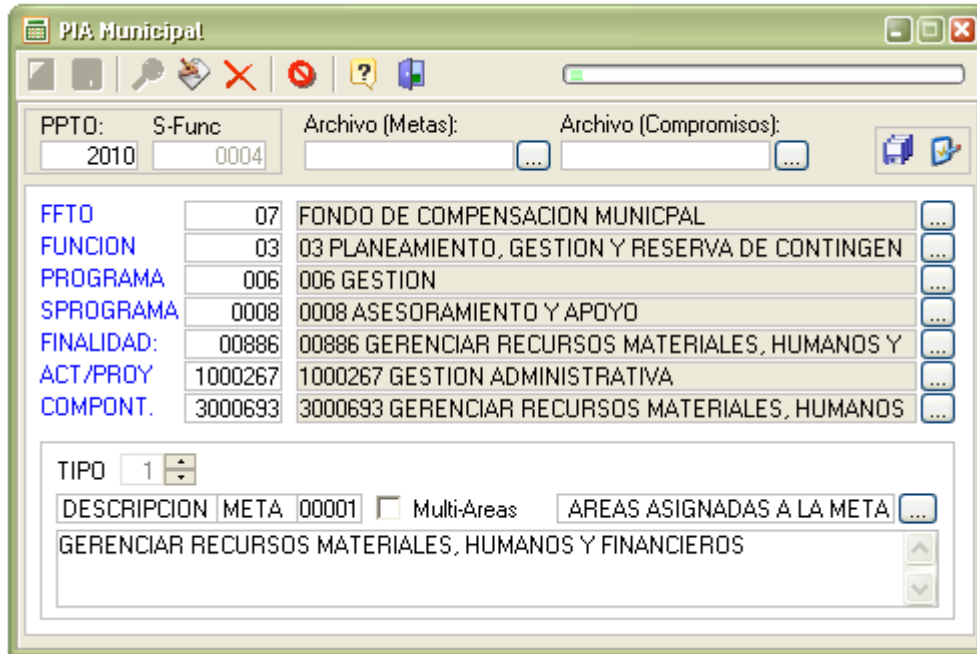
PIA Municipal

PPTO: 2010
S-Func 0004
Archivo (Metas): ...
Archivo (Compromisos): ...

FFTO 07 FONDO DE COMPENSACION MUNICPAL ...
FUNCION 03 03 PLANEAMIENTO, GESTION Y RESERVA DE CONTINGEN ...
PROGRAMA 006 006 GESTION ...
SPROGRAMA 0008 0008 ASESORAMIENTO Y APOYO ...
FINALIDAD: 00886 00886 GERENCIAR RECURSOS MATERIALES, HUMANOS Y ...
ACT/PROY 1000267 1000267 GESTION ADMINISTRATIVA ...
COMPONT. 3000693 3000693 GERENCIAR RECURSOS MATERIALES, HUMANOS ...

TIPO 1
DESCRIPCION META 00001 Multi-Areas AREAS ASIGNADAS A LA META ...
GERENCIAR RECURSOS MATERIALES, HUMANOS Y FINANCIEROS